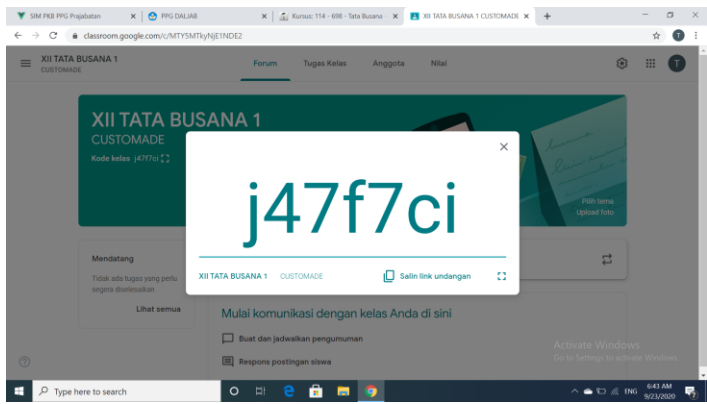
SIM PKB PPG Prajabatan
PPG DALJAB
Kursus: 114 - 698 - Tata Busana
XII TATA BUSANA 1 CUSTOMADE
classroom.google.com/c/MTY5MTkyNjE1NDE2

XII TATA BUSANA 1
CUSTOMADE
Forum
Tugas Kelas
Anggota
Nilai
T

XII TATA BUSANA 1
CUSTOMADE
Kode kelas j47f7ci

Pilih tema
Upload foto

j47f7ci

XII TATA BUSANA 1 CUSTOMADE
Salin link undangan

Mendatang
Tidak ada tugas yang perlu segera diselesaikan
Lihat semua

Mulai komunikasi dengan kelas Anda di sini
Buat dan jadwalkan pengumuman
Respons postingan siswa

Activate Windows
Go to Settings to activate Windows.

Type here to search
ENG
6:43 AM
9/23/2020